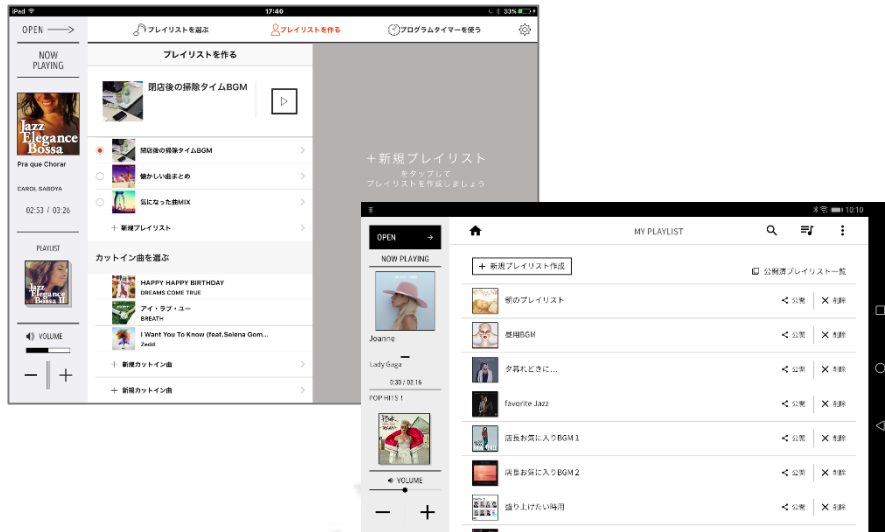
iPad 17:40 33%

OPEN

プレイリストを選ぶ
プレイリストを作る
プログラムタイマーを使う

NOW PLAYING

Jazz Elegance Bossa

Pra que Chorar

CAROL SABOYA

02:53 / 03:26

PLAYLIST

VOLUME

−
+

プレイリストを作る

閉店後の掃除タイムBGM

閉店後の掃除タイムBGM
懐かしい曲まとめ
気になった曲MIX
+ 新規プレイリスト

カットイン曲を選ぶ

HAPPY HAPPY BIRTHDAY
DREAMS COME TRUE
アイ・ラブ・ユー
BREATH
I Want You To Know (feat.Selena Gom...
Zedd
+ 新規カットイン曲
+ 新規カットイン曲

+新規プレイリスト
をタップして
プレイリストを作成しましょう

10:10

OPEN

NOW PLAYING

Joanne

Lady Gaga

0:30 / 03:16

POP HITS 1

VOLUME

−
+

MY PLAYLIST

+ 新規プレイリスト作成

公開済プレイリスト一覧

朝のプレイリスト
公開
削除
昼用BGM
公開
削除
夕暮れどきに…
公開
削除
favorite Jazz
公開
削除
店長お気に入りBGM 1
公開
削除
店長お気に入りBGM 2
公開
削除
盛り上げたい時用
公開
削除